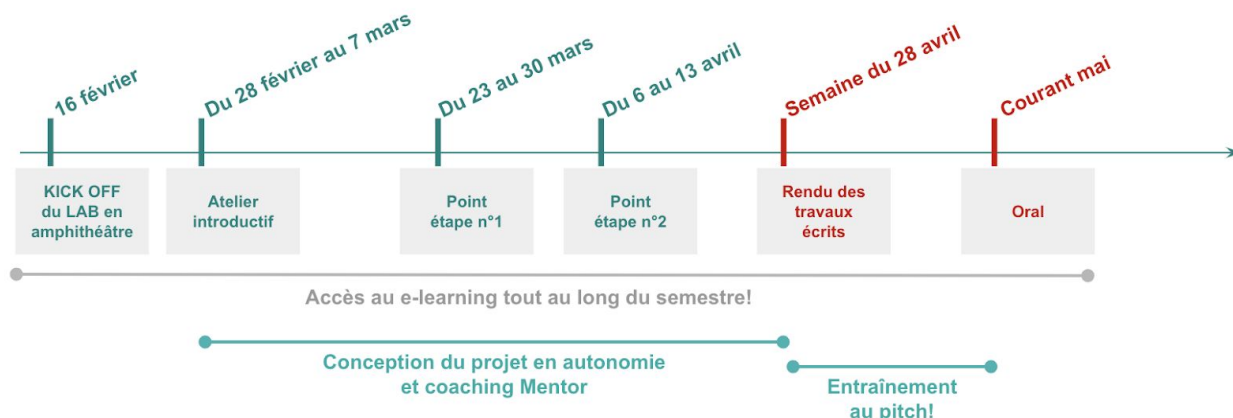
16 février

Du 28 février au 7 mars

Du 23 au 30 mars

Du 6 au 13 avril

Semaine du 28 avril

Courant mai

KICK OFF du LAB en amphithéâtre

Atelier introductif

Point étape n°1

Point étape n°2

Rendu des travaux écrits

Oral

Accès au e-learning tout au long du semestre!

Conception du projet en autonomie et coaching Mentor

Entraînement au pitch!